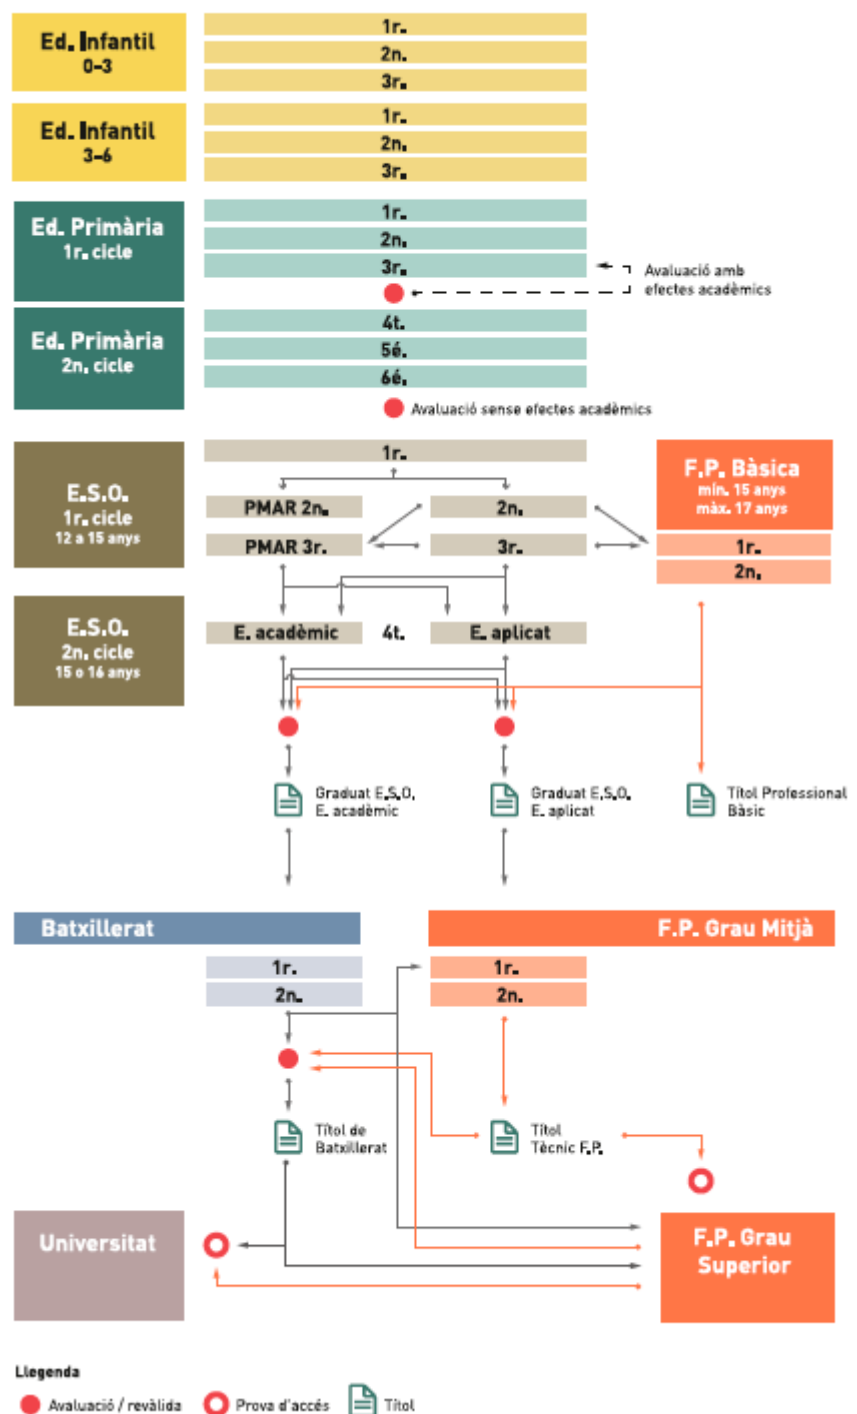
Ed. Infantil
0-3

1r.
2n.
3r.

Ed. Infantil
3-6

1r.
2n.
3r.

Ed. Primària
1r. cicle

1r.
2n.
3r.

Avaluació amb efectes acadèmics

Ed. Primària
2n. cicle

4t.
5é.
6é.

Avaluació sense efectes acadèmics

E.S.O.
1r. cicle
12 a 15 anys

1r.
PMAR 2n.
2n.
PMAR 3r.
3r.

F.P. Bàsica
mín. 15 anys
màx. 17 anys

1r.
2n.

E.S.O.
2n. cicle
15 o 16 anys

E. acadèmic
4t.
E. aplicat

Graduat E.S.O.
E. acadèmic

Graduat E.S.O.
E. aplicat

Títol Professional Bàsic

Batxillerat

F.P. Grau Mitjà

1r.
2n.

1r.
2n.

Títol de Batxillerat

Títol Tècnic F.P.

Universitat

F.P. Grau Superior

Llegenda
Avaluació / revàlida
Prova d'accés
Títol